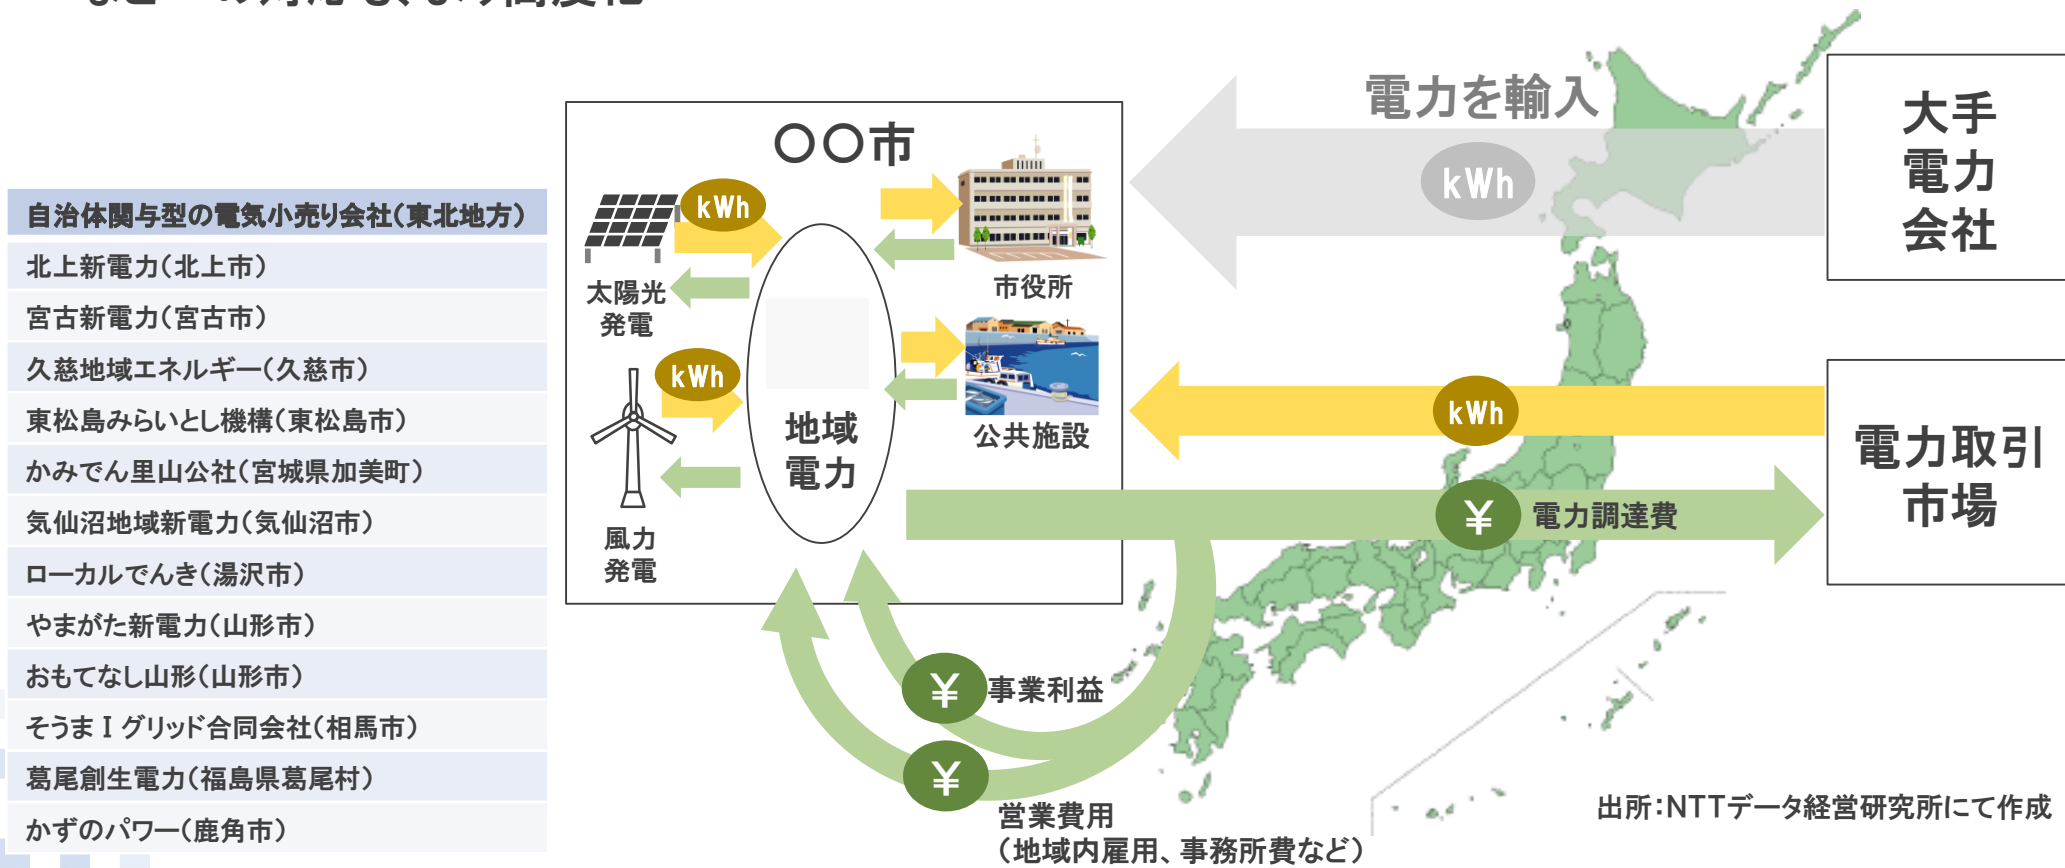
| 自治体関与型の電気小売り会社（東北地方） |
|---|
| 北上新電力（北上市） |
| 宮古新電力（宮古市） |
| 久慈地域エネルギー（久慈市） |
| 東松島みらいとし機構（東松島市） |
| かみでん里山公社（宮城県加美町） |
| 気仙沼地域新電力（気仙沼市） |
| ローカルでんき（湯沢市） |
| やまがた新電力（山形市） |
| おもてなし山形（山形市） |
| そうまＩグリッド合同会社（相馬市） |
| 葛尾創生電力（福島県葛尾村） |
| かずのパワー（鹿角市） |

○○市

kWh

太陽光発電

kWh

風力発電

地域電力

市役所

公共施設

電力を輸入

kWh

大手電力会社

kWh

電力取引市場

¥ 電力調達費

¥ 事業利益

¥ 営業費用（地域内雇用、事務所費など）

出所：NTTデータ経営研究所にて作成